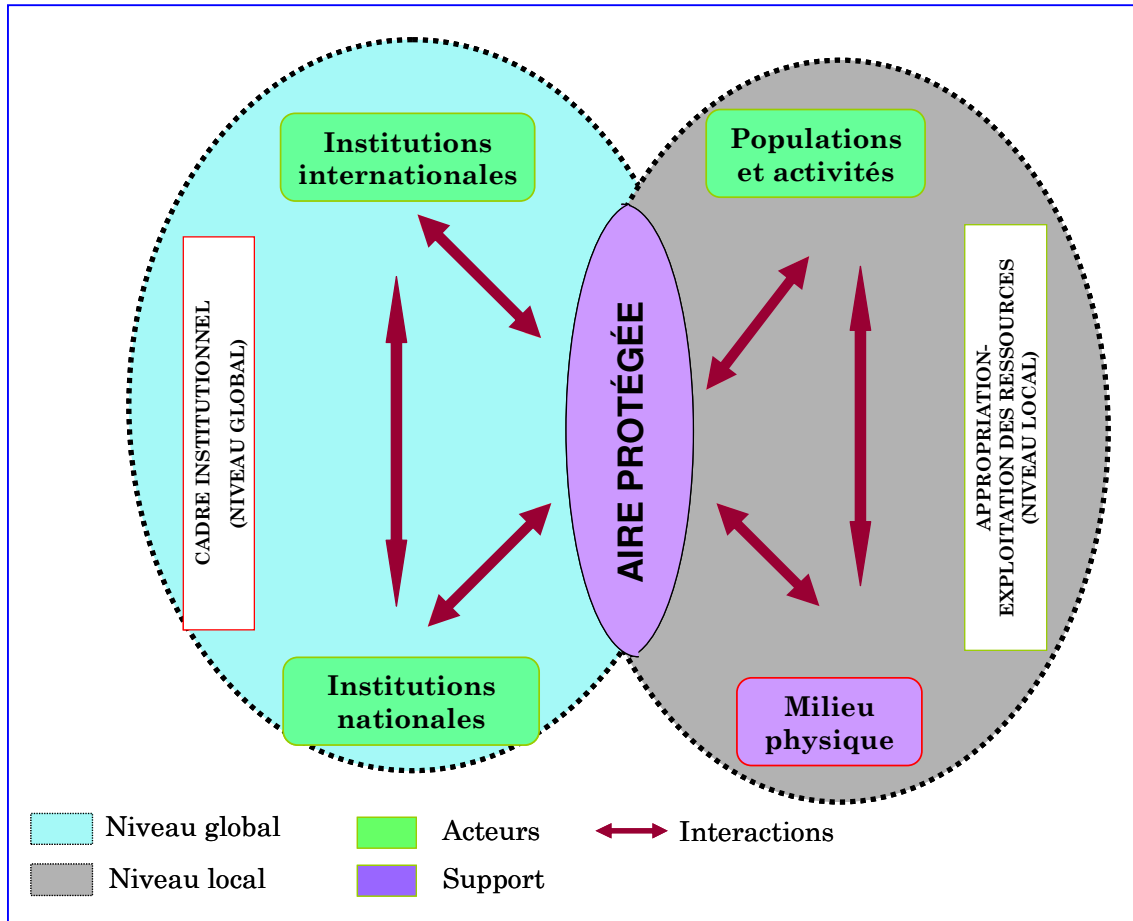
Institutions internationales

CADRE INSTITUTIONNEL (NIVEAU GLOBAL)

AIRE PROTÉGÉE

Populations et activités

APPROPRIATION-EXPLOITATION DES RESSOURCES (NIVEAU LOCAL)

Institutions nationales

Milieu physique

Niveau global

Niveau local

Acteurs

Support

Interactions